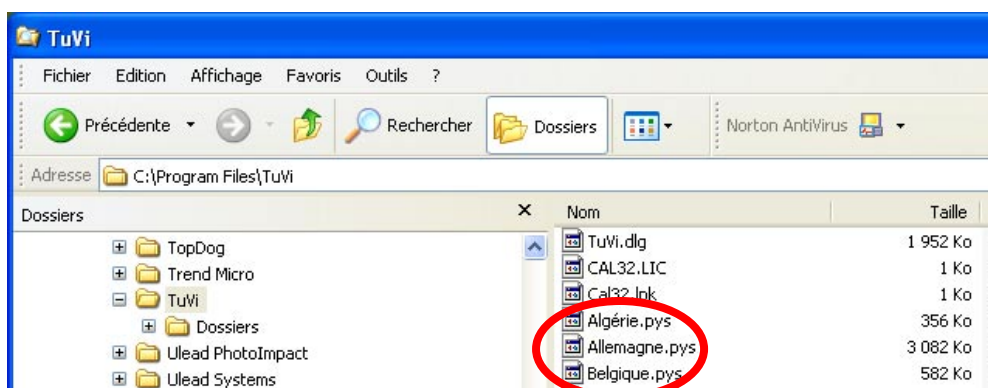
TuVi

Fichier Edition Affichage Favoris Outils ?

Précédente Rechercher Dossiers Norton AntiVirus

Adresse C:\Program Files\TuVi

Dossiers ×

TopDog
Trend Micro
TuVi
Dossiers
Ulead PhotoImpact
Ulead Systems

| Nom | Taille |
|---|---|
| TuVi.dlg | 1 952 Ko |
| CAL32.LIC | 1 Ko |
| Cal32.lnk | 1 Ko |
| Algérie.pys | 356 Ko |
| Allemagne.pys | 3 082 Ko |
| Belgique.pys | 582 Ko |